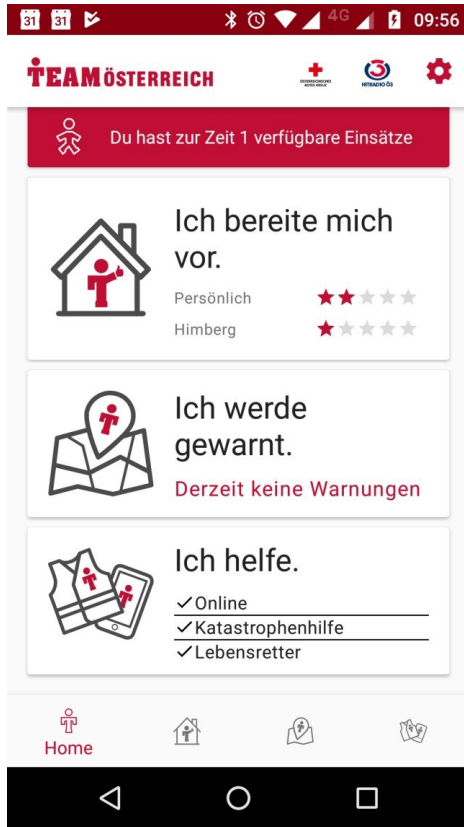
31 31 4G 09:56

TEAMÖSTERREICH

ÖSTERREICHISCHES ROTES KREUZ

HITRADIO Ö3

Du hast zur Zeit 1 verfügbare Einsätze

Ich bereite mich vor.

Persönlich ★★★★★

Himberg ★★★★★

Ich werde gewarnt.

Derzeit keine Warnungen

Ich helfe.

✓Online

✓Katastrophenhilfe

✓Lebensretter

Home